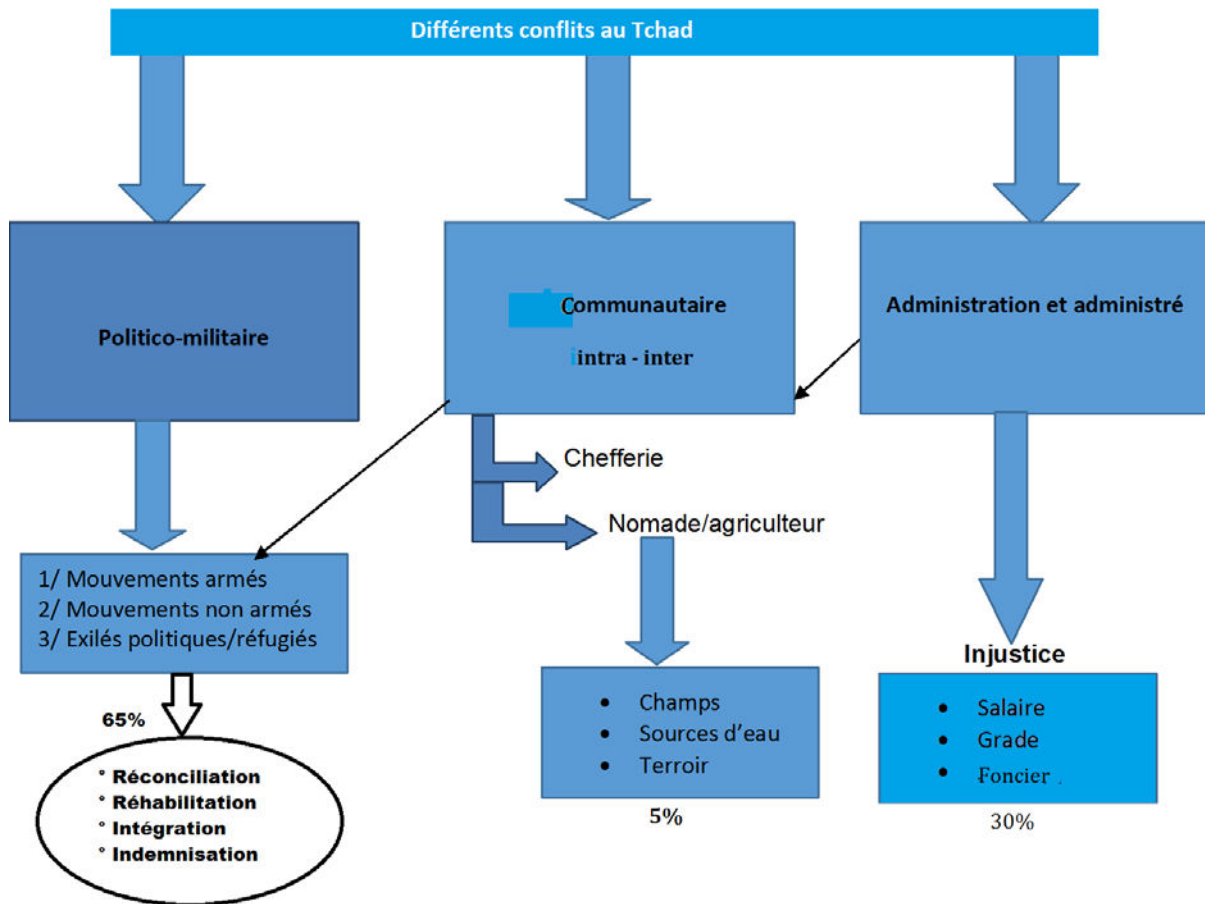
Différents conflits au Tchad

Politico-militaire

Communautaire

intra - inter

Administration et administré

Chefferie

Nomade/agriculteur

1/ Mouvements armés
2/ Mouvements non armés
3/ Exilés politiques/réfugiés

65%

° Réconciliation
° Réhabilitation
° Intégration
° Indemnisation

- Champs
- Sources d'eau
- Terroir

5%

Injustice

- Salaire
- Grade
- Foncier

30%